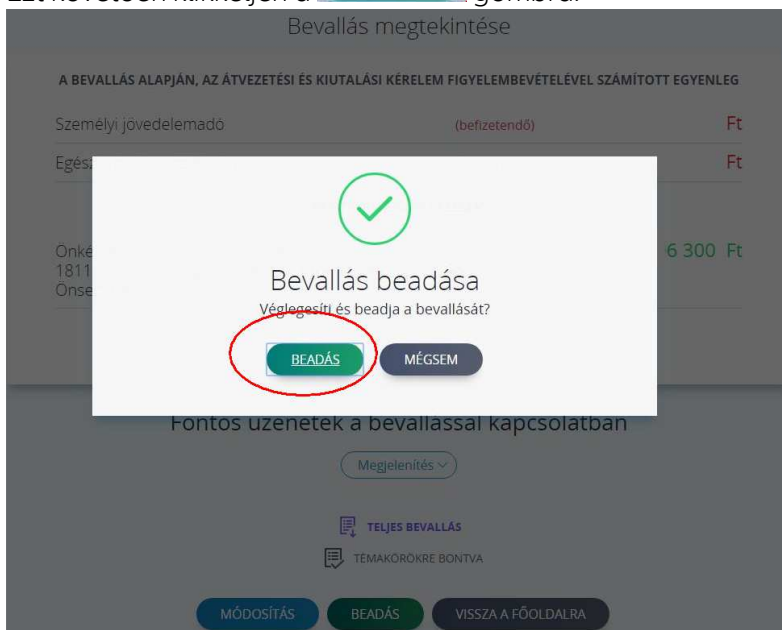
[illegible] gombra.

Bevallás megtekintése

A BEVALLÁS ALAPJÁN, AZ ÁTVEZETÉSI ÉS KIUTALÁSI KÉRELEM FIGYELEMBEVÉTELÉVEL SZÁMÍTOTT EGYENLEG

Személyi jövedelemadó (befizetendő) Ft

Egés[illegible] Ft

Onké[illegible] 1811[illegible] Onse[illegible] 6 300 Ft

Bevallás beadása

Véglegesíti és beadja a bevallását?

BEADÁS

MÉGSEM

Fontos üzenetek a bevallással kapcsolatban

Megjelenítés

TELJES BEVALLÁS

TÉMAKÖRÖKRE BONTVA

MÓDOSÍTÁS

BEADÁS

VISSZA A FŐOLDALRA